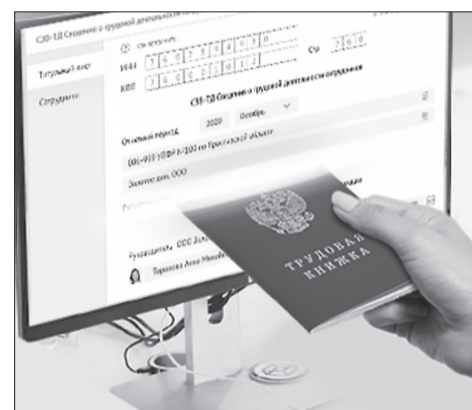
СЗВ-ТД Сведения о трудовой деятельности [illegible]

Титульный лист

Сотрудники

ИНН 7 6 0 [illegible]

КПП 7 6 0 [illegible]

СЗВ-ТД Сведения о трудовой деятельности сотрудников

Отчетный период 2020 Октябрь

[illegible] УПФР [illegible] по Ярославской области

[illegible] ООО

Руководитель ООО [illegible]

Тарасова Анна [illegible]

ТРУДОВАЯ КНИЖКА